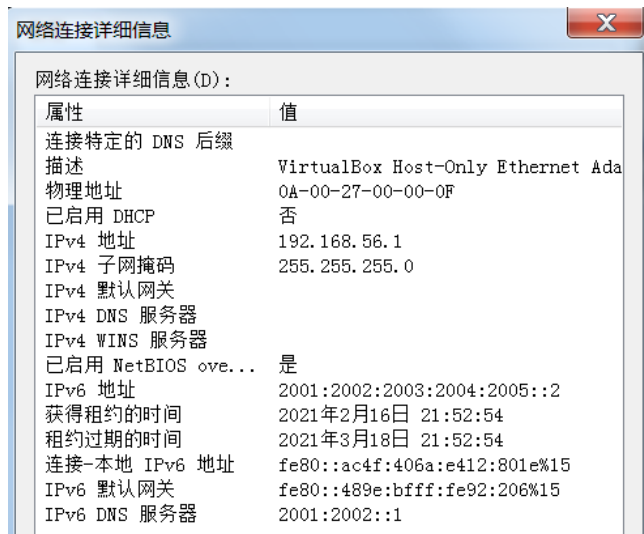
网络连接详细信息

网络连接详细信息(D):

| 属性 | 值 |
|---|---|
| 连接特定的 DNS 后缀 | |
| 描述 | VirtualBox Host-Only Ethernet Ada |
| 物理地址 | 0A-00-27-00-00-0F |
| 已启用 DHCP | 否 |
| IPv4 地址 | 192.168.56.1 |
| IPv4 子网掩码 | 255.255.255.0 |
| IPv4 默认网关 | |
| IPv4 DNS 服务器 | |
| IPv4 WINS 服务器 | |
| 已启用 NetBIOS ove... | 是 |
| IPv6 地址 | 2001:2002:2003:2004:2005::2 |
| 获得租约的时间 | 2021年2月16日 21:52:54 |
| 租约过期的时间 | 2021年3月18日 21:52:54 |
| 连接-本地 IPv6 地址 | fe80::ac4f:406a:e412:801e%15 |
| IPv6 默认网关 | fe80::489e:bfff:fe92:206%15 |
| IPv6 DNS 服务器 | 2001:2002::1 |